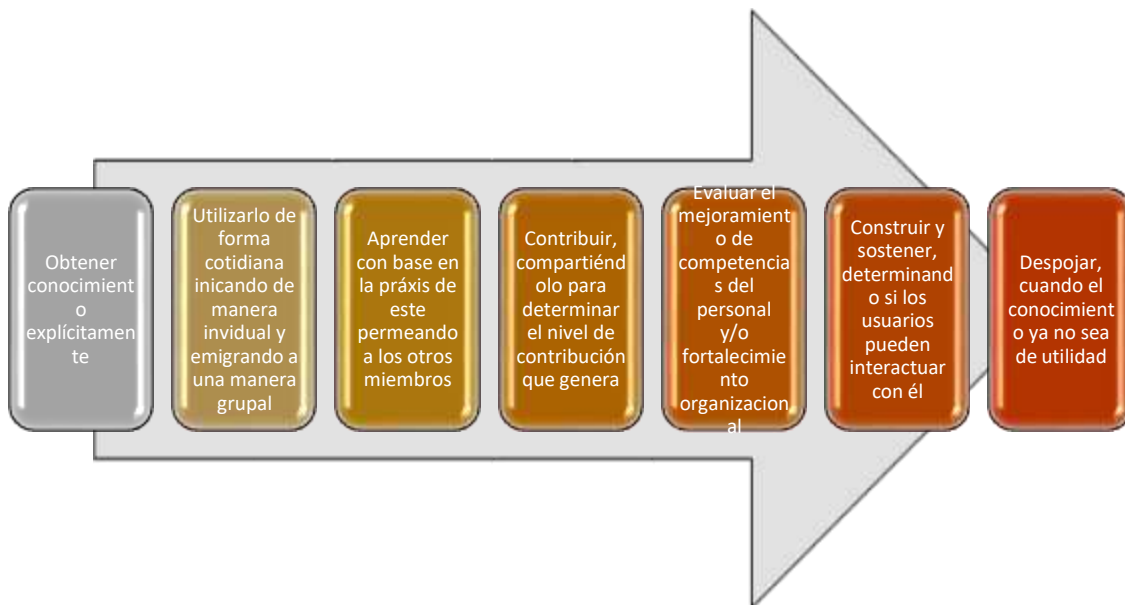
Obtener conocimiento explícitamente

Utilizarlo de forma cotidiana inicando de manera invidual y emigrando a una manera grupal

Aprender con base en la práxis de este permeando a los otros miembros

Contribuir, compartiéndolo para determinar el nivel de contribución que genera

Evaluar el mejoramiento de competencias del personal y/o fortalecimiento organizacional

Construir y sostener, determinando si los usuarios pueden interactuar con él

Despojar, cuando el conocimiento ya no sea de utilidad